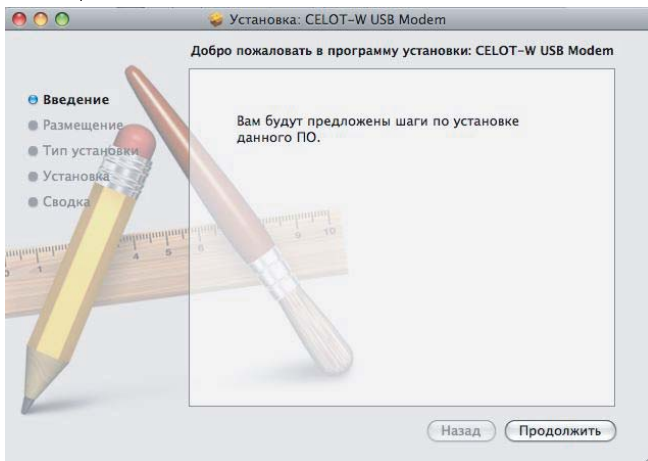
Установка: CELOT-W USB Modem

Добро пожаловать в программу установки: CELOT-W USB Modem

Введение
Размещение
Тип установки
Установка
Сводка

Вам будут предложены шаги по установке данного ПО.

Назад
Продолжить